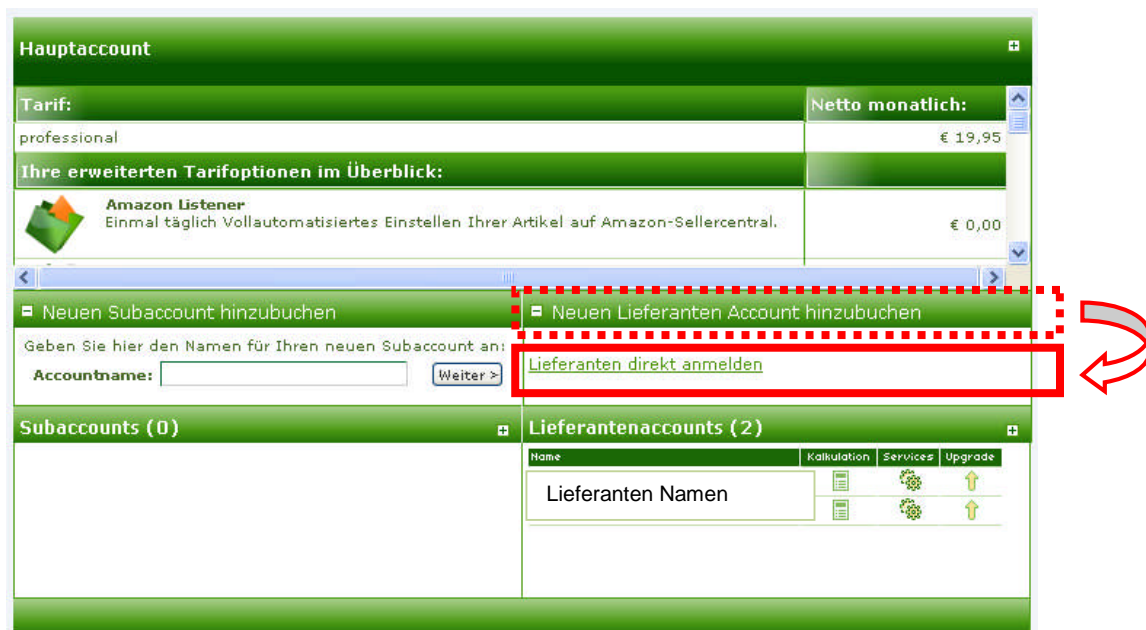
Hauptaccount

| Tarif: | Netto monatlich: |
|---|---|
| professional | € 19,95 |
| Ihre erweiterten Tarifoptionen im Überblick: | |
| Amazon Listener Einmal täglich Vollautomatisiertes Einstellen Ihrer Artikel auf Amazon-Sellercentral. | € 0,00 |

Neuen Subaccount hinzubuchen

Geben Sie hier den Namen für Ihren neuen Subaccount an:

Accountname: Weiter >

Neuen Lieferanten Account hinzubuchen

Lieferanten direkt anmelden

Subaccounts (0)

Lieferantenaccounts (2)

| Name | Kalkulation | Services | Upgrade |
|---|---|---|---|
| Lieferanten Namen | | | |